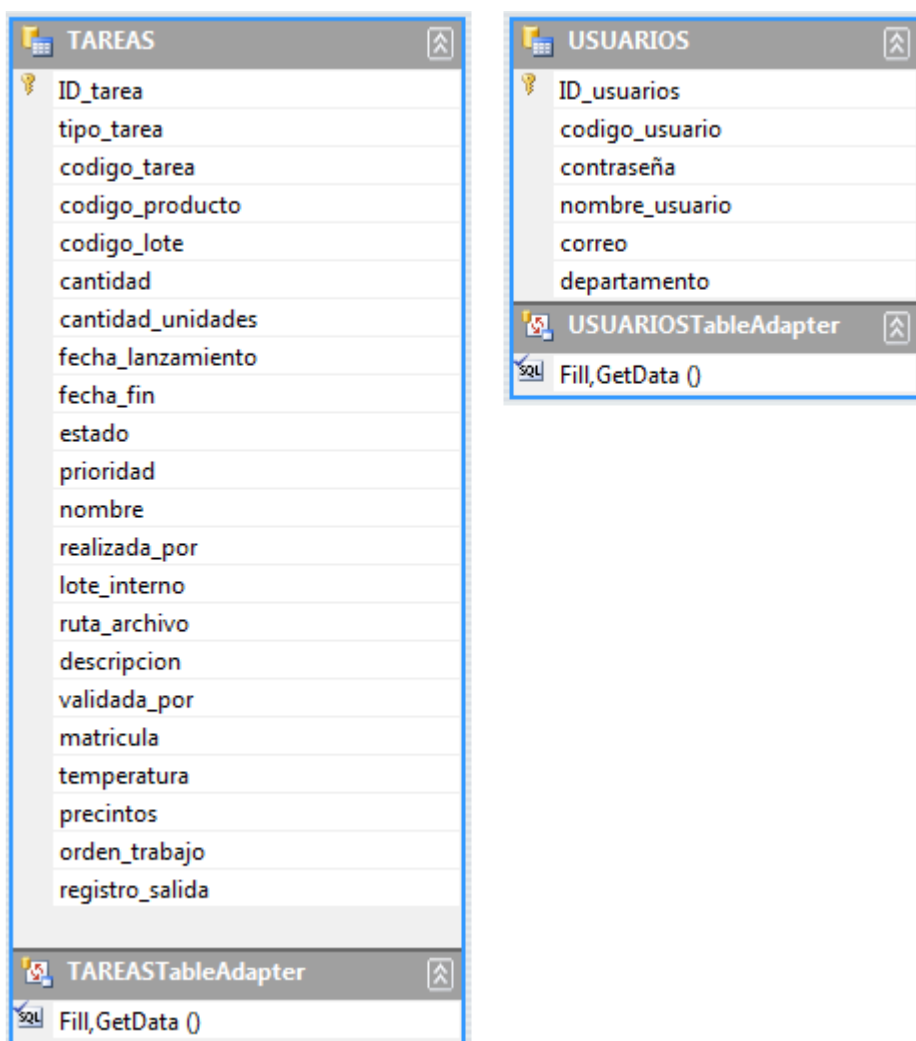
TAREAS

ID_tarea
tipo_tarea
codigo_tarea
codigo_producto
codigo_lote
cantidad
cantidad_unidades
fecha_lanzamiento
fecha_fin
estado
prioridad
nombre
realizada_por
lote_interno
ruta_archivo
descripcion
validada_por
matricula
temperatura
precintos
orden_trabajo
registro_salida

TAREASTableAdapter

SQL Fill,GetData ()

USUARIOS

ID_usuarios
codigo_usuario
contraseña
nombre_usuario
correo
departamento

USUARIOSTableAdapter

SQL Fill,GetData ()